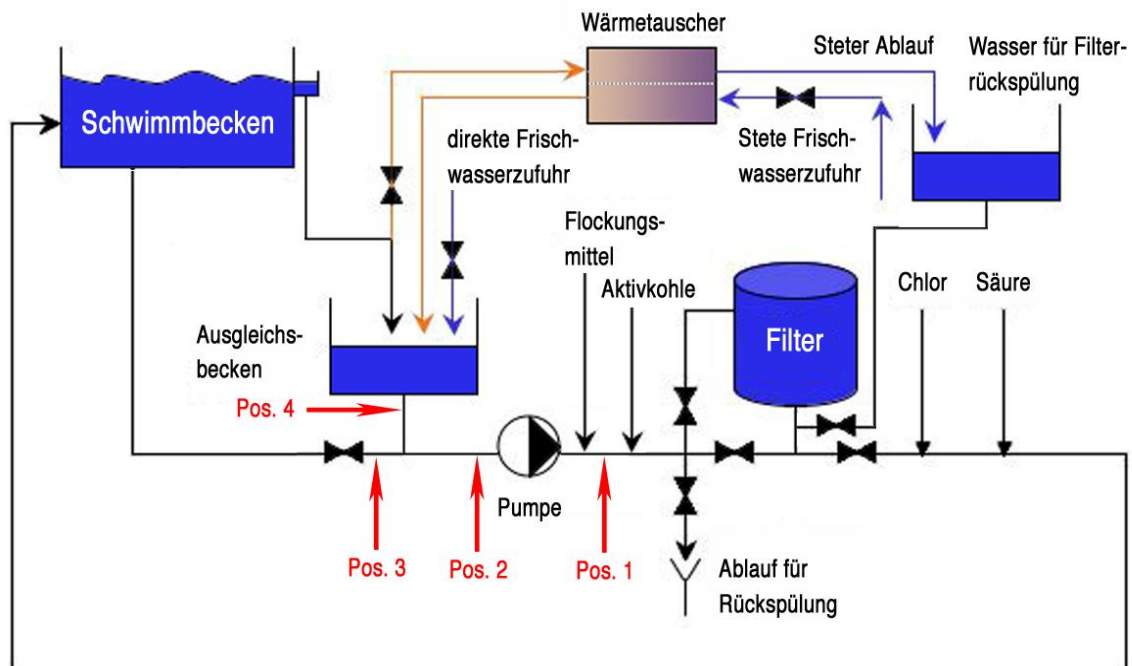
Wärmetauscher

Steter Ablauf

Wasser für Filterrückspülung

Schwimmbecken

direkte Frischwasserzufuhr

Stete Frischwasserzufuhr

Flockungsmittel

Aktivkohle

Chlor

Säure

Filter

Ausgleichsbecken

Pos. 4

Pumpe

Pos. 3

Pos. 2

Pos. 1

Ablauf für Rückspülung